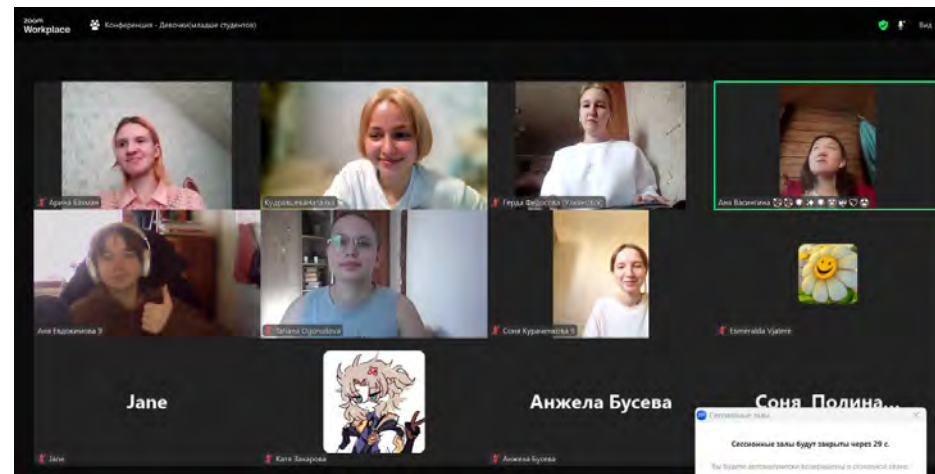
zoom Workplace

Конференция - Девочки(младшие студентов)

Вид

Арина Бахман

КудрявцеваНаталья

Герда Федосова (Уласность)

Аня Васингина

Аня Евдокимова 9

Tatiana Ogorodova

Соня Курначевоча 9

Esmeralda Vjatere

Jane

Jane

Катя Захарова

Анжела Бусева

Анжела Бусева

Соня Полина...

Сессионные залы

Сессионные залы будут закрыты через 29 с.

Вы будете автоматически возвращены в основной сеанс